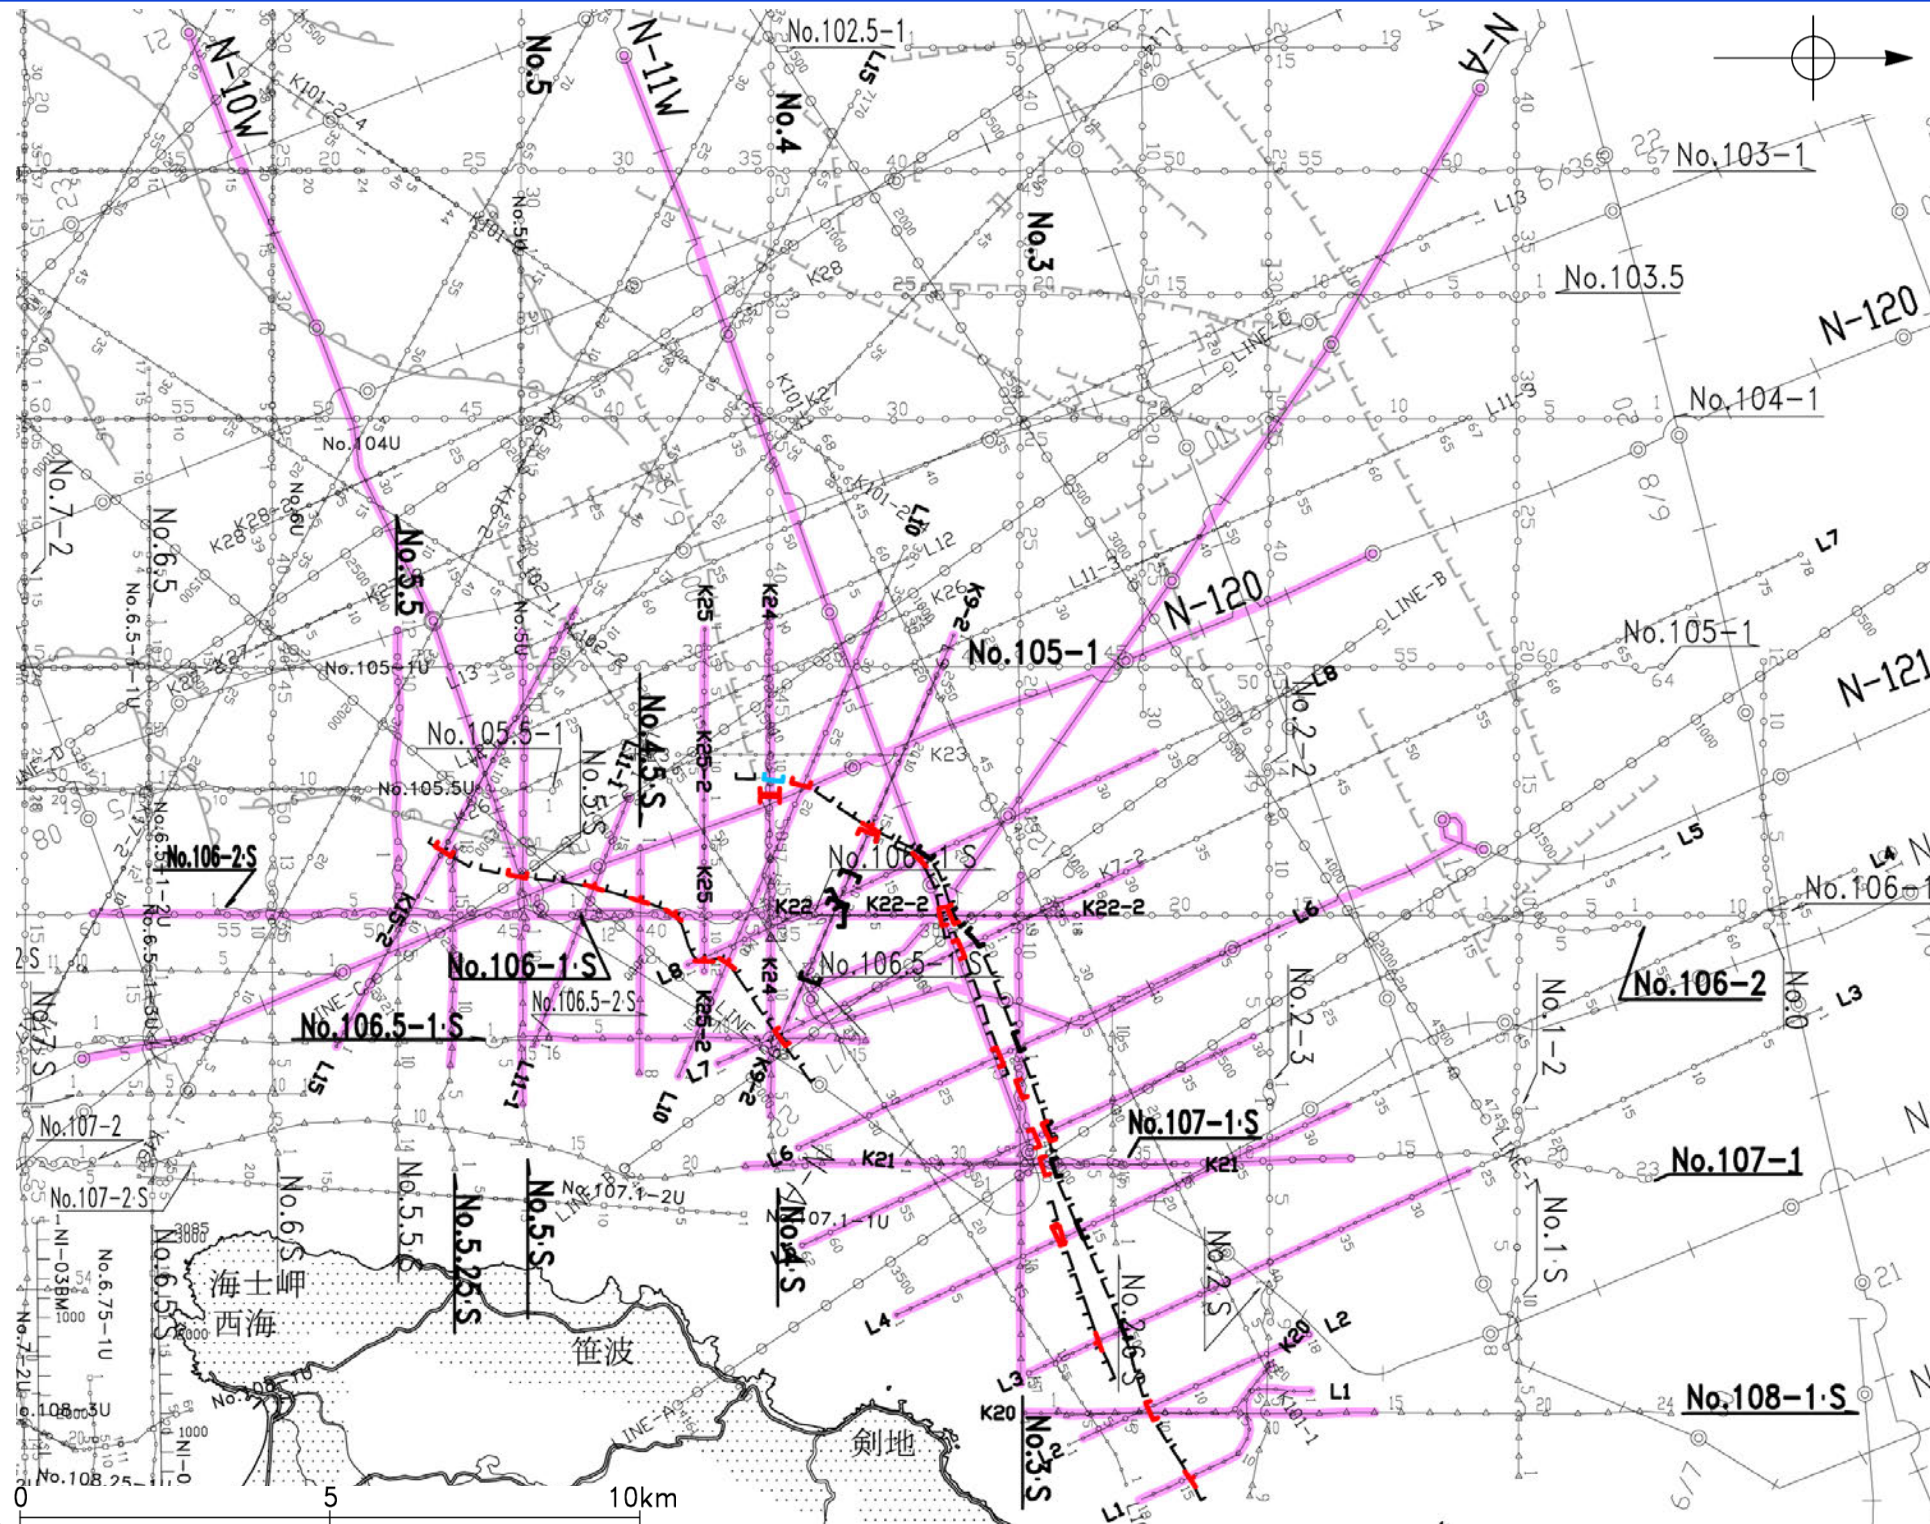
N-10W
No.5
N-11W
No.102.5-1
No.4
L15
N-A
K101-2-4
No.103-1
K101
No.50
No.3
L13
K28
No.103.5
N-120
No.104-1
No.104U
K101-2
L10
L12
No.7-2
No.6U
No.6.5
K28
No.5.5
K25
K24
K26
K9-2
No.105-1
N-120
LINE-B
No.105-1
N-121
No.6.5-1-1U
No.105-1-1U
L13
No.5U
No.4.5.S
No.105.5-1
No.105.5U
No.5.5
K25-2
K23
L11-3
No.2-2
L8
L7
No.106-2.S
No.106-1.S
K7-2
L5
L4
No.106-1
K22
K22-2
K22-2
L6
K25
No.106-1.S
No.106.5-1.S
No.106.5-2.S
L8
K24
No.106-2
No.0
L3
No.2-3
No.1-2
No.106.5-1.S
LINE-C
L15
L11-1
K25-2
L7
K9-2
L10
No.7.S
No.107-2
No.107-1.S
K21
K21
No.107-1
No.107-2.S
No.6.5
No.5.5.6
No.5.25.S
No.5.S
No.107.1-2U
No.107.1-1U
No.4.S
No.2.S
No.1.S
No.6.5.S
No.6.75-1U
NI-03BM
海士岬
西海
笹波
L4
No.2.6.S
K20
L2
L3
K20
No.3.S
L1
No.108-1.S
No.108-3U
No.108.25
剣地
LINE-A
K101-1
L1
0
5
10km